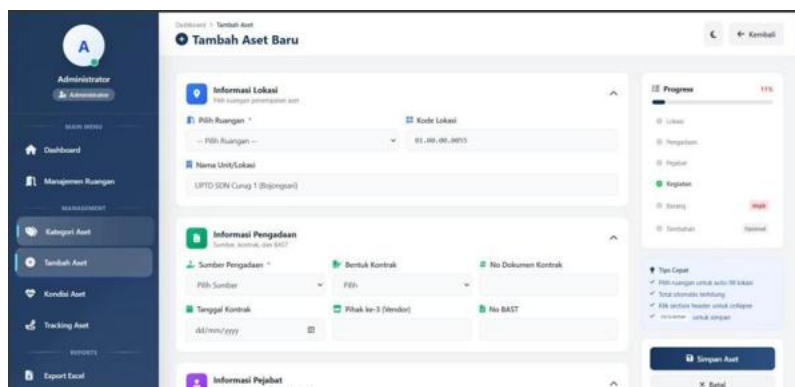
A

Administrator

Administrator

MAIN MENU

Dashboard

Manajemen Ruangan

MANAGEMENT

Kategori Aset

Tambah Aset

Kondisi Aset

Tracking Aset

REPORTS

Export Excel

Dashboard > Tambah Aset

Tambah Aset Baru

Kembali

Informasi Lokasi

Pilih ruangan penempatan aset

Pilih Ruangan *

-- Pilih Ruangan --

Kode Lokasi

01.00.00.0055

Nama Unit/Lokasi

UPTD SDN Curug 1 (Bojongsari)

Informasi Pengadaan

Sumber, kontrak, dan BAST

Sumber Pengadaan *

Pilih Sumber

Bentuk Kontrak

Pilih

No Dokumen Kontrak

Tanggal Kontrak

dd/mm/yyyy

Pihak ke-3 (Vendor)

No BAST

Informasi Pejabat

Progress

11%

Lokasi

Pengadaan

Pejabat

Kegiatan

Barang

Wajib

Tambahan

Opsional

Tips Cepat

Pilih ruangan untuk auto-fill lokasi

Total otomatis terhitung

Klik section header untuk collapse

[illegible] untuk simpan

Simpan Aset

Batal